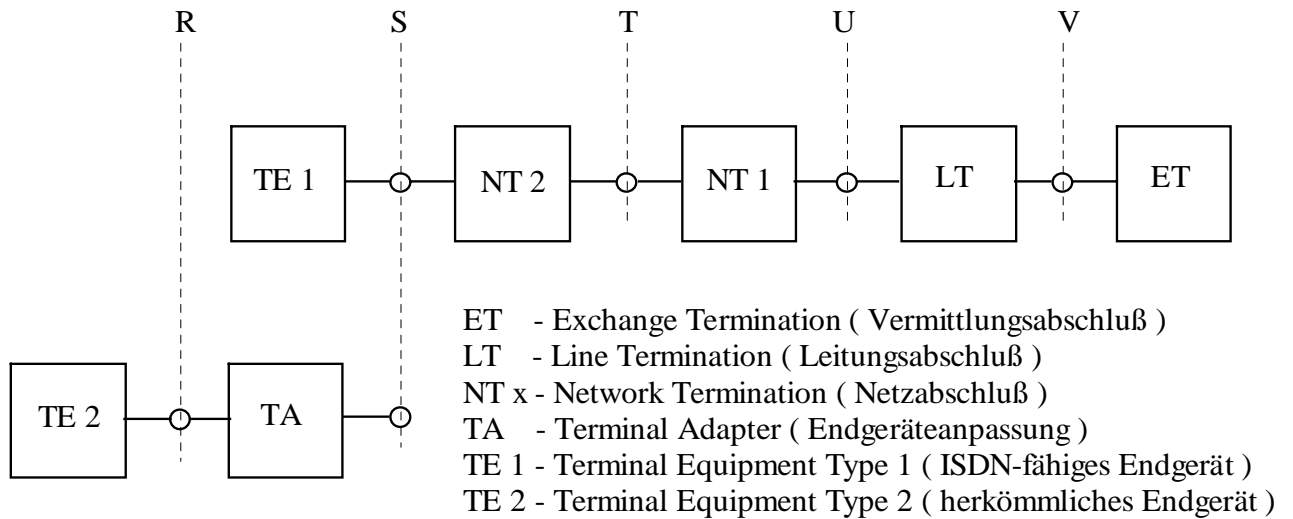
R S T U V

TE 1
NT 2
NT 1
LT
ET

TE 2
TA

ET - Exchange Termination ( Vermittlungsabschluß )
LT - Line Termination ( Leitungsabschluß )
NT x - Network Termination ( Netzabschluß )
TA - Terminal Adapter ( Endgeräteanpassung )
TE 1 - Terminal Equipment Type 1 ( ISDN-fähiges Endgerät )
TE 2 - Terminal Equipment Type 2 ( herkömmliches Endgerät )